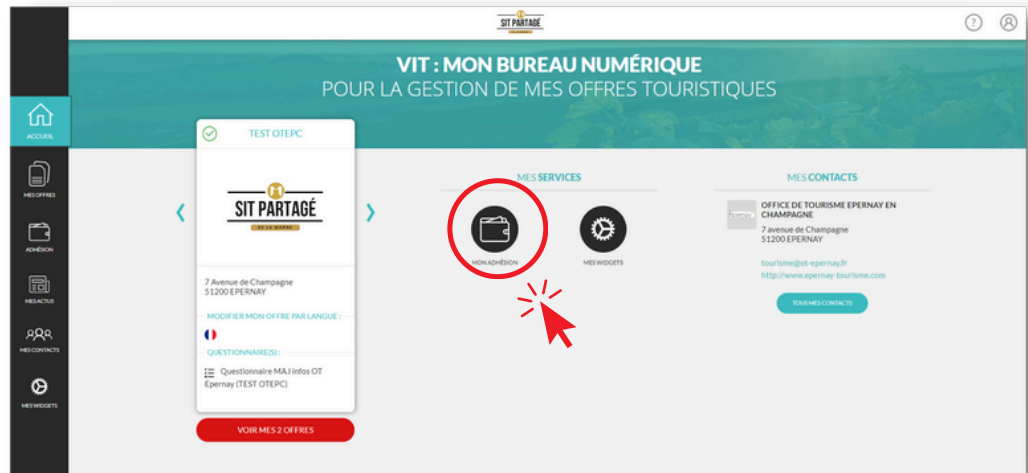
SIT PARTAGÉ

VIT : MON BUREAU NUMÉRIQUE
POUR LA GESTION DE MES OFFRES TOURISTIQUES

ACCUEIL
MES OFFRES
ADHÉSION
MES ACTUS
MES CONTACTS
MES WIDGETS

TEST OTEPC

SIT PARTAGÉ
DE LA MARNE

7 Avenue de Champagne
51200 EPERNAY

MODIFIER MON OFFRE PAR LANGUE :

QUESTIONNAIRE(S) :

Questionnaire MAJ infos OT Epernay (TEST OTEPC)

VOIR MES 2 OFFRES

MES SERVICES

MON ADHÉSION
MES WIDGETS

MES CONTACTS

OFFICE DE TOURISME EPERNAY EN CHAMPAGNE
7 avenue de Champagne
51200 EPERNAY

tourisme@ot-epernay.fr
http://www.epernay-tourisme.com

TOUS MES CONTACTS